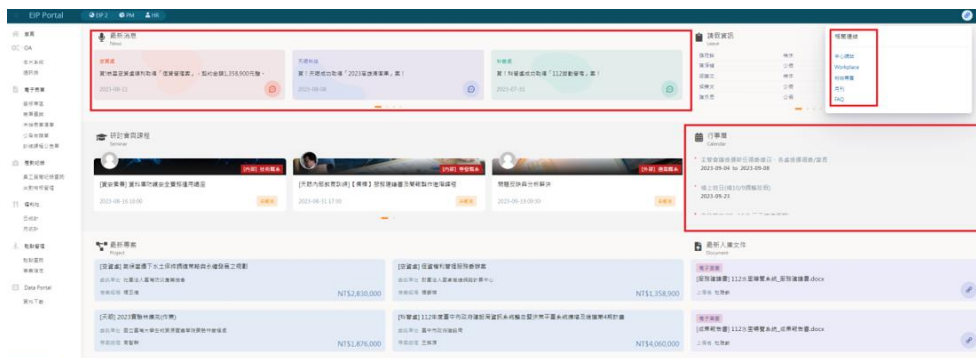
EIP Portal EIP2 PM HR

首頁
OA
電子表單
場地租借
權利
Data Portal

最新消息
News

恭賀!榮獲國家…
2023-09-12

恭賀!天使成功取得「2023當選事業單」案!
2023-09-08

恭賀!科管處成功取得「112度動管理」案!
2023-07-31

請假資訊
Leave

相關連結
中心網站
Workplace
知識專區
月刊
FAQ

研討會與課程
Seminar

[外訓] [外訓] [外訓]
2023-09-16 10:00
2023-08-11 17:00
2023-09-19 09:30

行事曆
Calendar

2023-09-04 to 2023-09-06
2023-09-23

最新專案
Project

NT$2,830,000
NT$1,358,900
NT$1,876,000
NT$4,060,000

最新入庫文件
Document

112年...docx
112年...docx